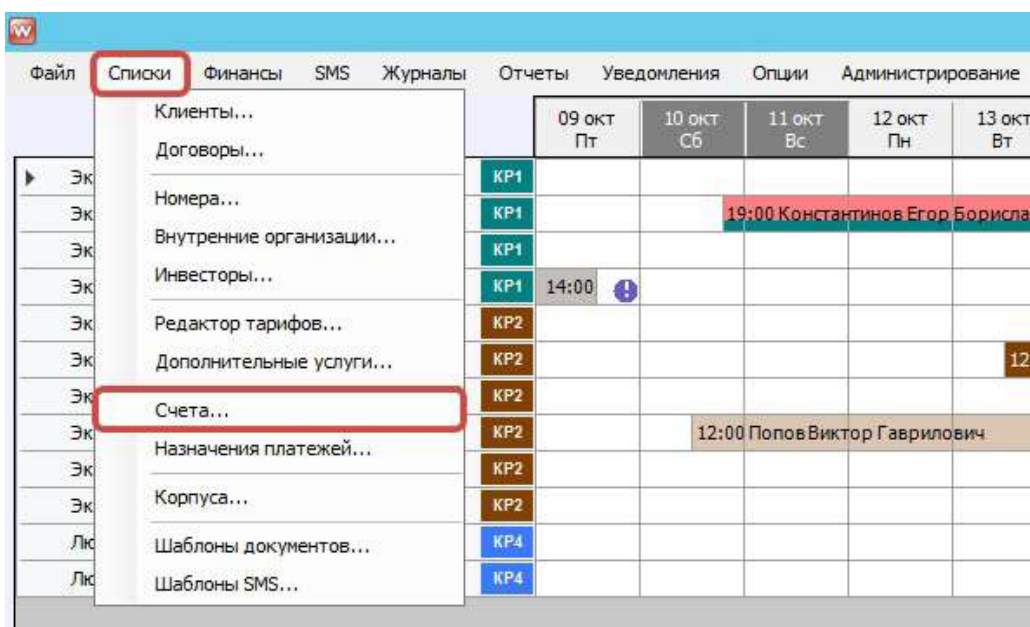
Файл Списки Финансы SMS Журналы Отчеты Уведомления Опции Администрирование

Клиенты...
Договоры...
Номера...
Внутренние организации...
Инвесторы...
Редактор тарифов...
Дополнительные услуги...
Счета...
Назначения платежей...
Корпуса...
Шаблоны документов...
Шаблоны SMS...

| | | 09 окт Пт | 10 окт Сб | 11 окт Вс | 12 окт Пн | 13 окт Вт |
|---|---|---|---|---|---|---|
| Эк | КР1 | | | | | |
| Эк | КР1 | | 19:00 Константинов Егор Борисла | | | |
| Эк | КР1 | | | | | |
| Эк | КР1 | 14:00 | | | | |
| Эк | КР2 | | | | | |
| Эк | КР2 | | | | | 12 |
| Эк | КР2 | | | | | |
| Эк | КР2 | | 12:00 Попов Виктор Гаврилович | | | |
| Эк | КР2 | | | | | |
| Эк | КР2 | | | | | |
| Лю | КР4 | | | | | |
| Лю | КР4 | | | | | |